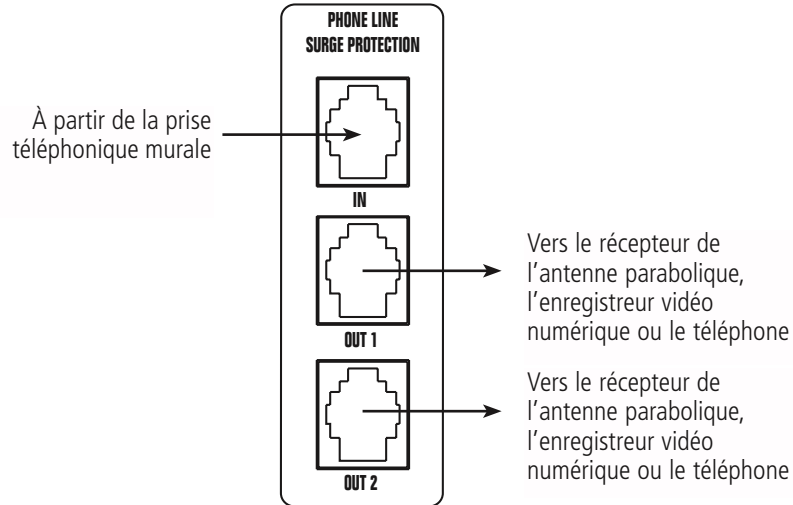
PHONE LINE
SURGE PROTECTION

À partir de la prise téléphonique murale

IN

Vers le récepteur de l'antenne parabolique, l'enregistreur vidéo numérique ou le téléphone

OUT 1

Vers le récepteur de l'antenne parabolique, l'enregistreur vidéo numérique ou le téléphone

OUT 2